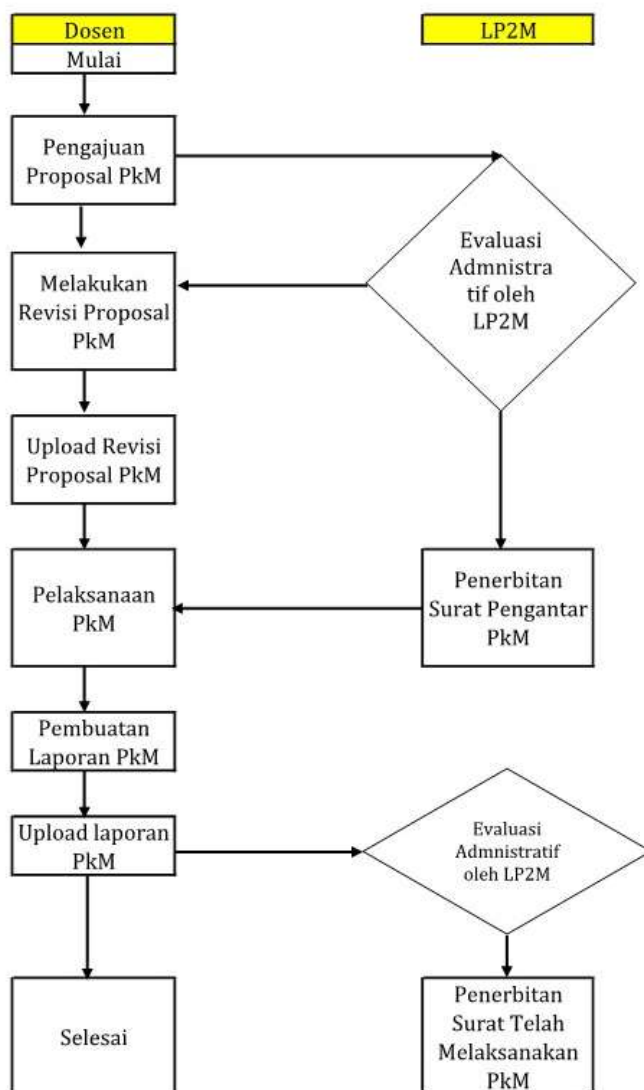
Dosen

LP2M

Mulai

Pengajuan Proposal PkM

Evaluasi Admnistra tif oleh LP2M

Melakukan Revisi Proposal PkM

Upload Revisi Proposal PkM

Pelaksanaan PkM

Penerbitan Surat Pengantar PkM

Pembuatan Laporan PkM

Upload laporan PkM

Evaluasi Admnistratif oleh LP2M

Selesai

Penerbitan Surat Telah Melaksanakan PkM